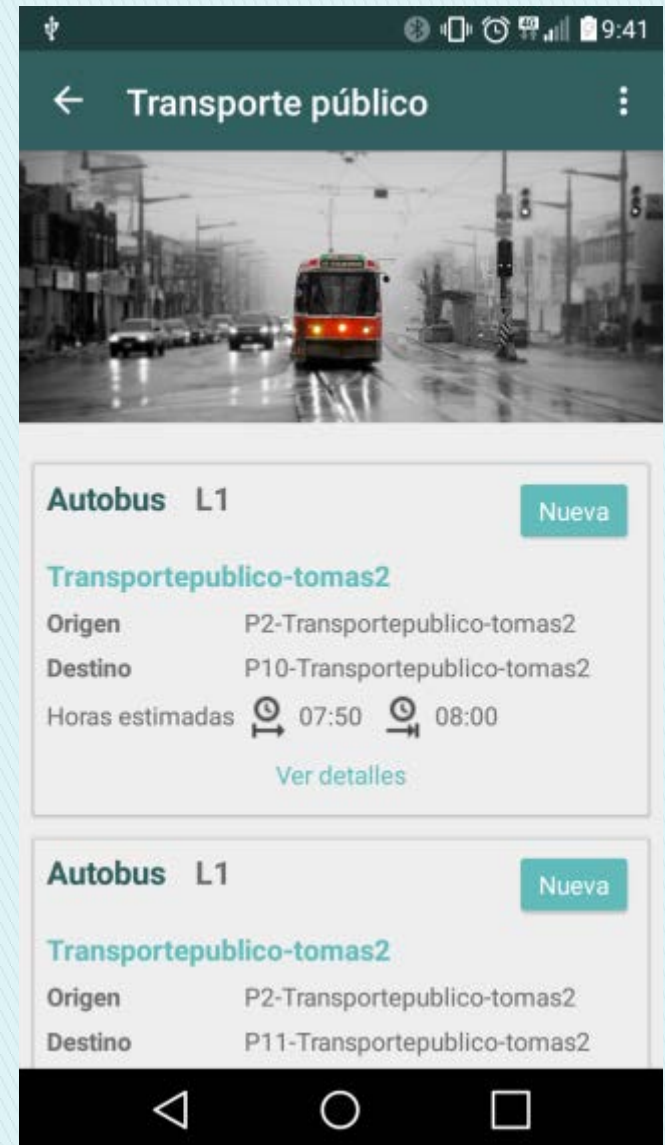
9:41

Transporte público

Autobus L1
Nueva
Transportepublico-tomas2
Origen P2-Transportepublico-tomas2
Destino P10-Transportepublico-tomas2
Horas estimadas 07:50 08:00
Ver detalles

Autobus L1
Nueva
Transportepublico-tomas2
Origen P2-Transportepublico-tomas2
Destino P11-Transportepublico-tomas2